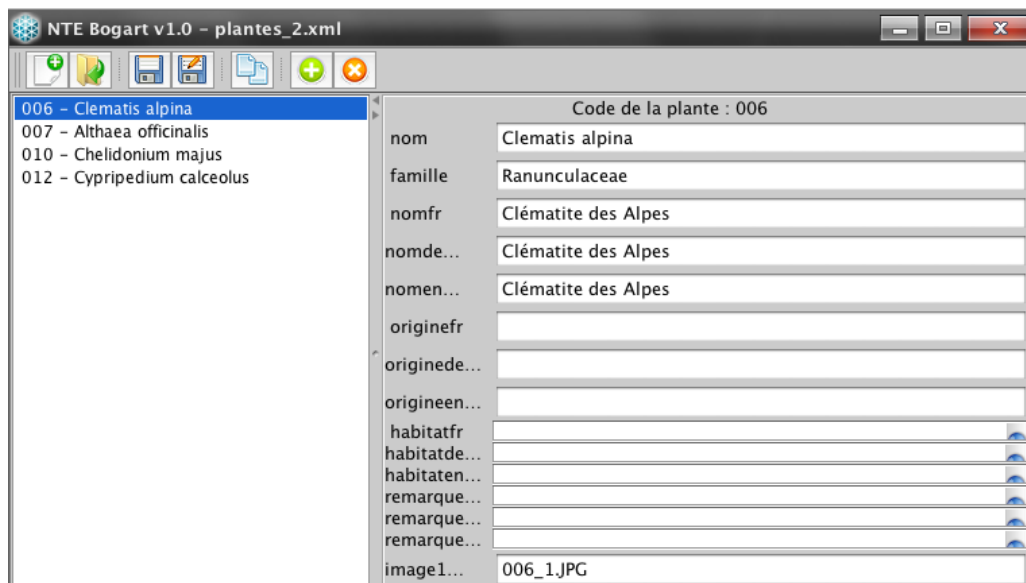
NTE Bogart v1.0 – plantes_2.xml

006 – Clematis alpina
007 – Althaea officinalis
010 – Chelidonium majus
012 – Cypripedium calceolus

Code de la plante : 006

nom Clematis alpina
famille Ranunculaceae
nomfr Clématite des Alpes
nomde... Clématite des Alpes
nomen... Clématite des Alpes
originefr
originede...
origineen...
habitatfr
habitatde...
habitaten...
remarque...
remarque...
remarque...
image1... 006_1.JPG